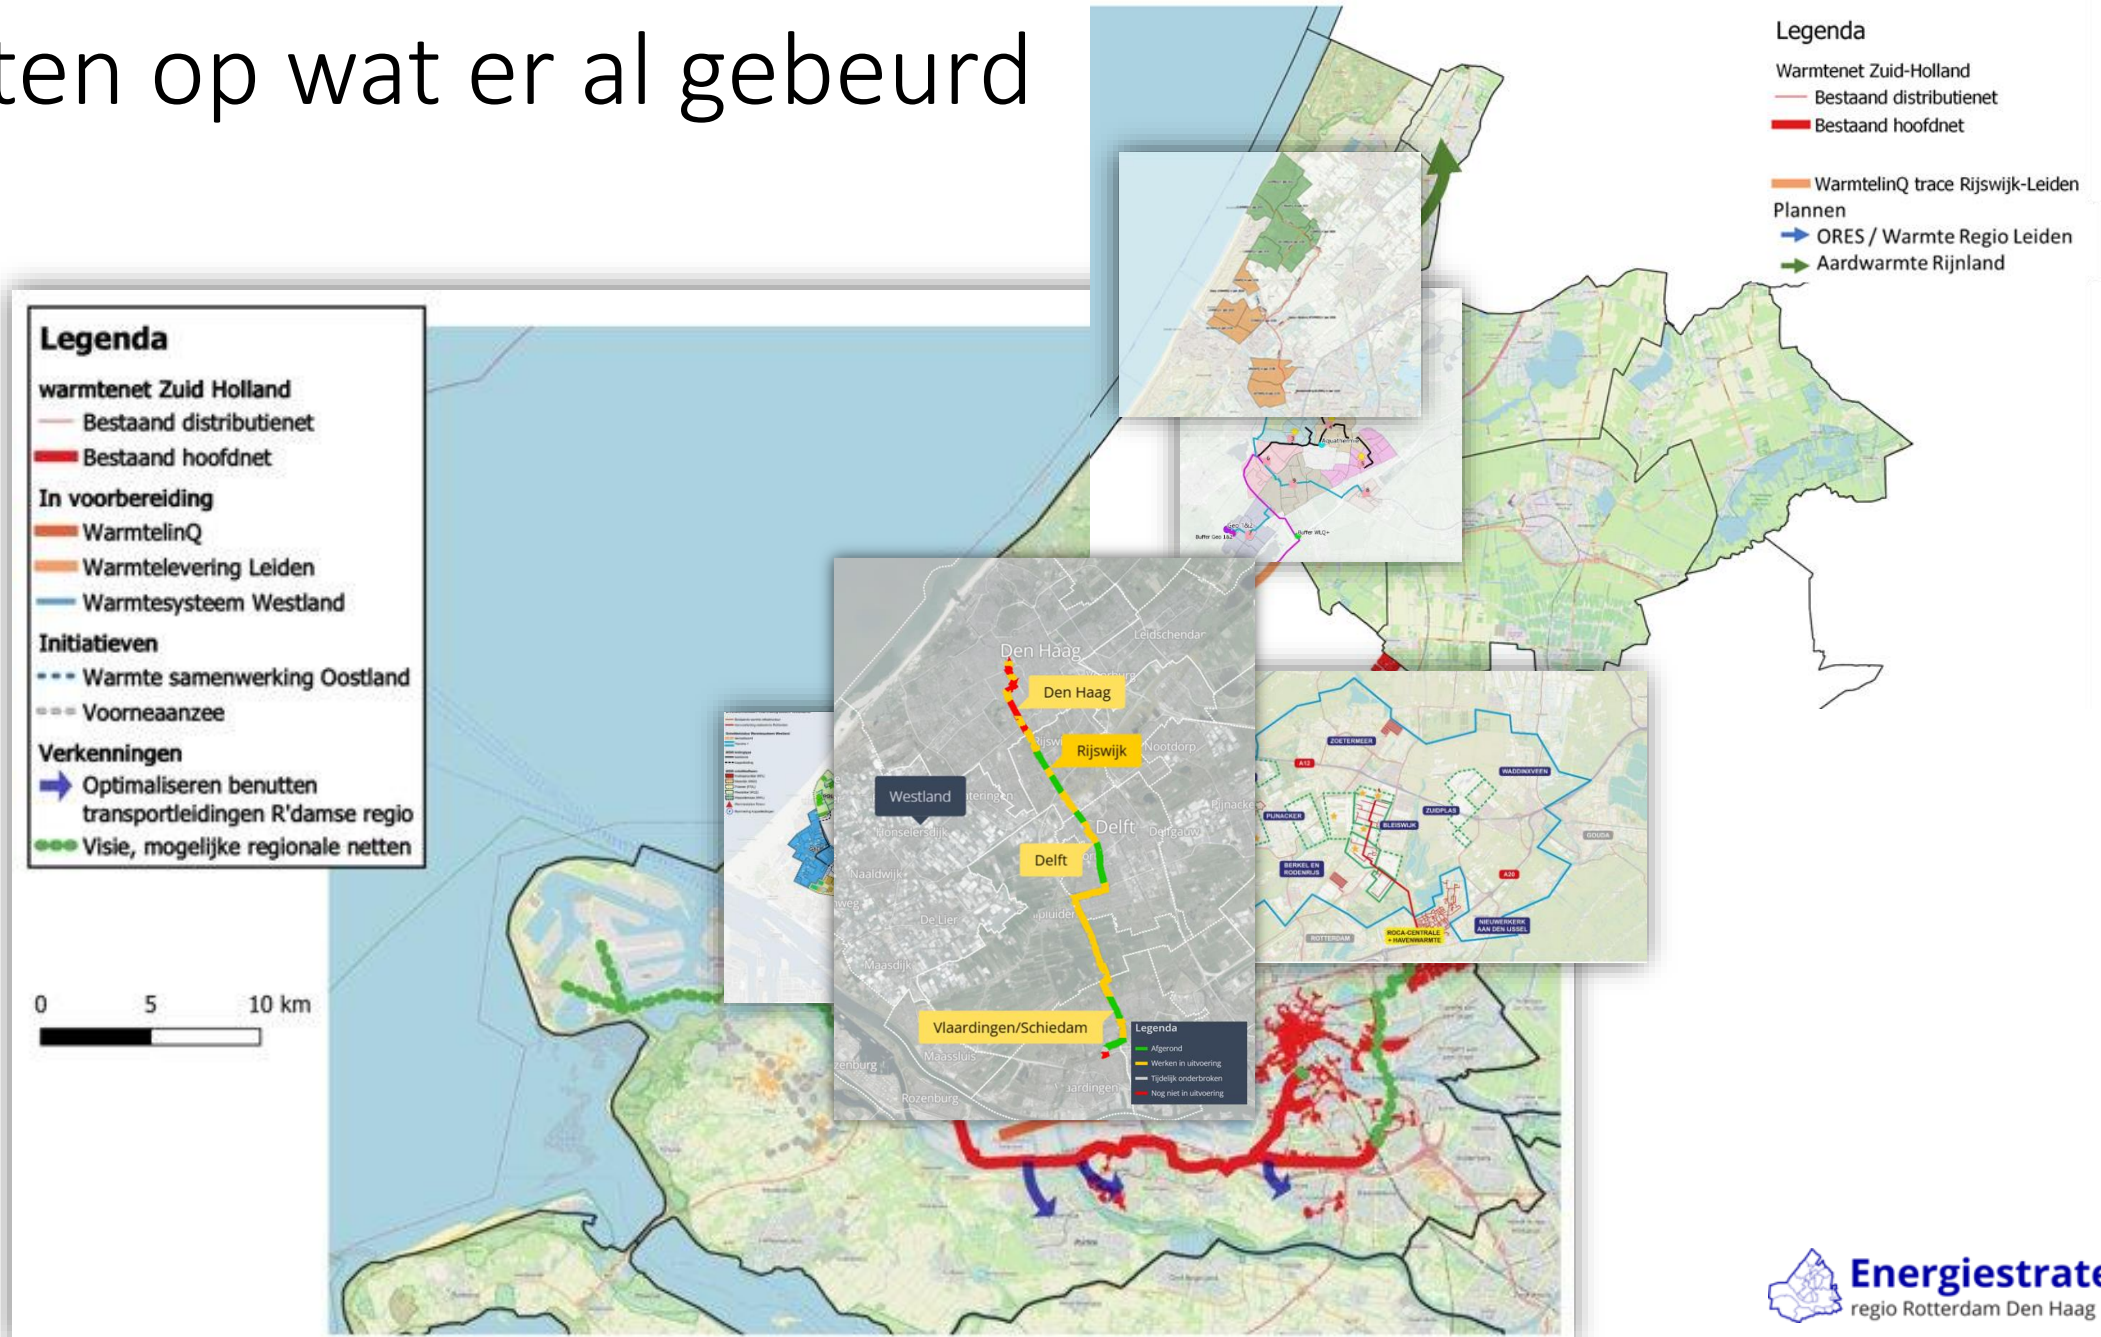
ten op wat er al gebeurd

Legenda
Warmtenet Zuid-Holland
Bestaand distributienet
Bestaand hoofdnet
WarmtelinQ trace Rijswijk-Leiden
Plannen
ORES / Warmte Regio Leiden
Aardwarmte Rijnland

Legenda
warmtenet Zuid Holland
Bestaand distributienet
Bestaand hoofdnet
In voorbereiding
WarmtelinQ
Warmtelevering Leiden
Warmtesysteem Westland
Initiatieven
Warmte samenwerking Oostland
Voorneaanzee
Verkenningen
Optimaliseren benutten transportleidingen R'damse regio
Visie, mogelijke regionale netten

0 5 10 km

Den Haag
Leidschendam
Den Haag
Rijswijk
Nootdorp
Westland
Delft
Pijnacker
Delfgauw
Delft
Monster
Naaldwijk
De Lier
Maasdijk
Vlaardingen/Schiedam
Maassluis
Rozenburg

Legenda
Afgerond
Werken in uitvoering
Tijdelijk onderbroken
Nog niet in uitvoering

ZOETERMEER
WADDINXVEEN
PIJNACKER
BLEISWIJK
ZUIDPLAS
GOUDA
BERKEL EN RODENRIJS
ROTTERDAM
ROCA-CENTRALE + HAVENWARMTE
NIEUWERKERK AAN DEN IJSSEL

Energiestrate
regio Rotterdam Den Haag